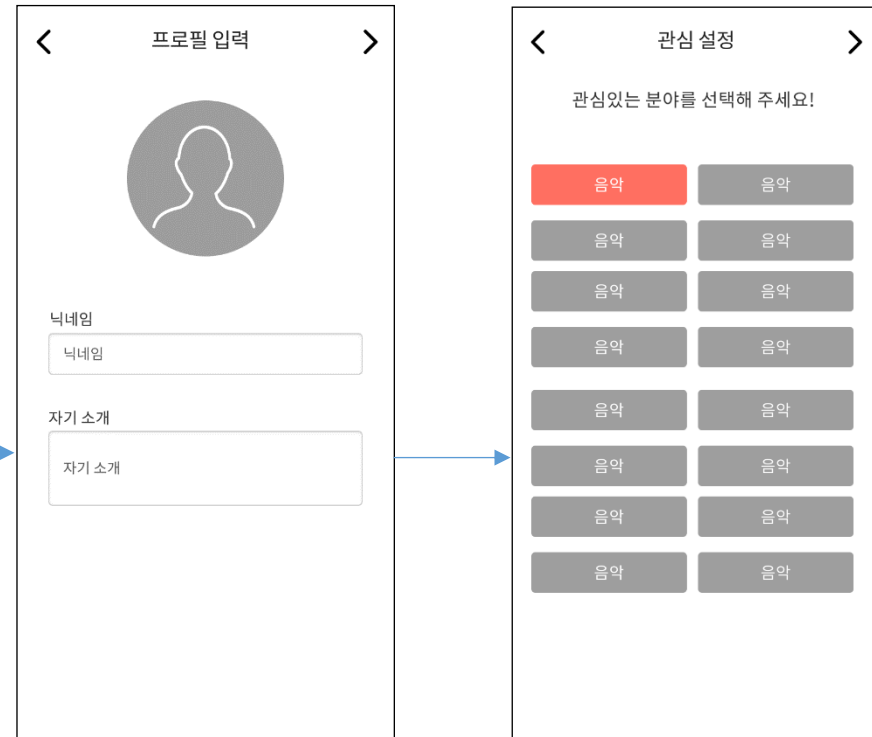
<

프로필 입력

>

닉네임

닉네임

자기 소개

자기 소개

<

관심 설정

>

관심있는 분야를 선택해 주세요!

음악

음악

음악

음악

음악

음악

음악

음악

음악

음악

음악

음악

음악

음악

음악

음악